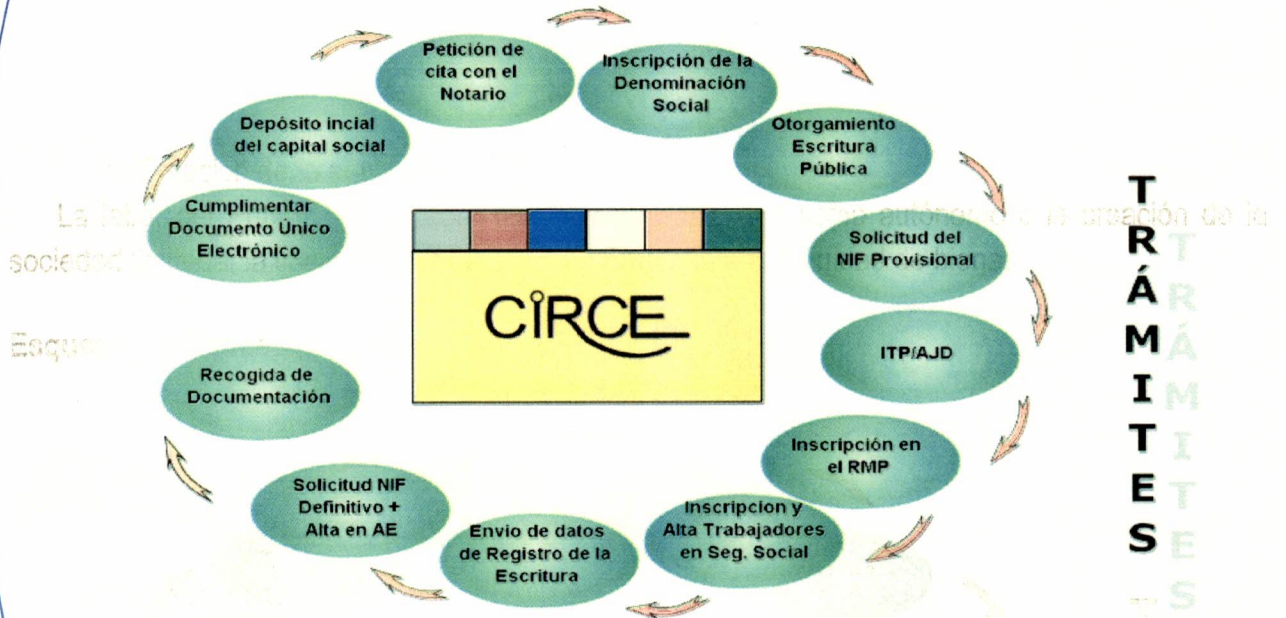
Petición de cita con el Notario

Inscripción de la Denominación Social

Otorgamiento Escritura Pública

Solicitud del NIF Provisional

ITP/AJD

Inscripción en el RMP

Inscripcion y Alta Trabajadores en Seg. Social

Envio de datos de Registro de la Escritura

Solicitud NIF Definitivo + Alta en AE

Recogida de Documentación

Cumplimentar Documento Único Electrónico

Depósito incial del capital social

CIRCE

TRÁMITES

La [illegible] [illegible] autónoma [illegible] creación de la sociedad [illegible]

Esque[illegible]